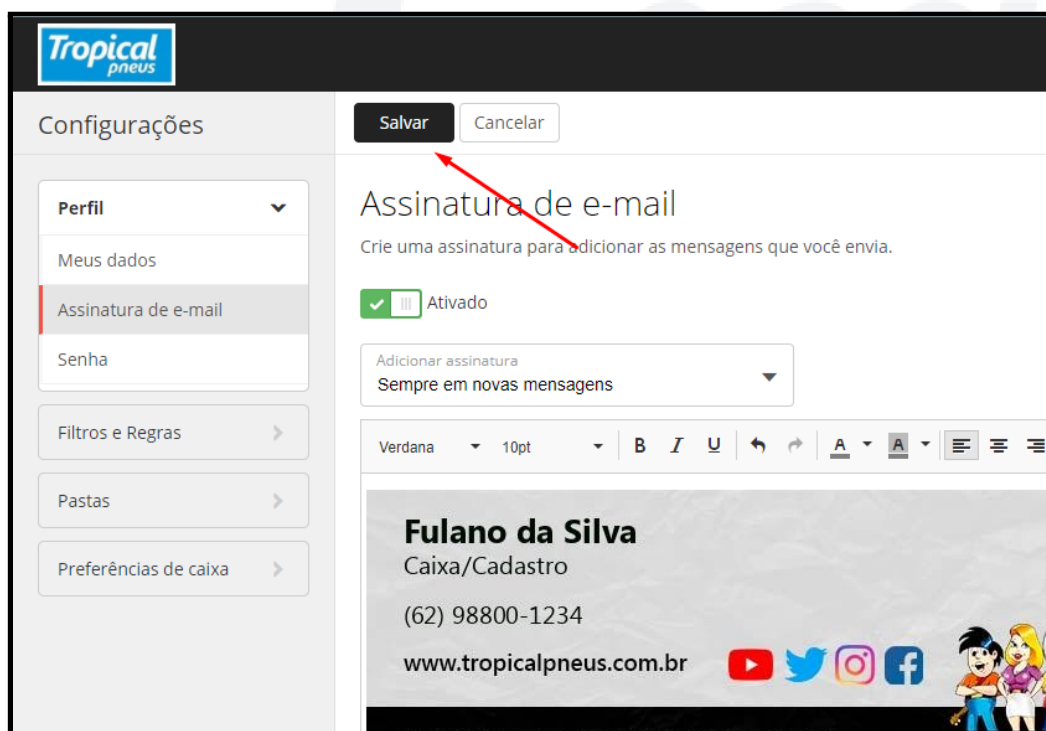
Tropical pneus

Configurações

Salvar Cancelar

Perfil

Meus dados

Assinatura de e-mail

Senha

Filtros e Regras

Pastas

Preferências de caixa

Assinatura de e-mail

Crie uma assinatura para adicionar as mensagens que você envia.

Ativado

Adicionar assinatura
Sempre em novas mensagens

Verdana 10pt B I U A A

Fulano da Silva
Caixa/Cadastro

(62) 98800-1234

www.tropicalpneus.com.br